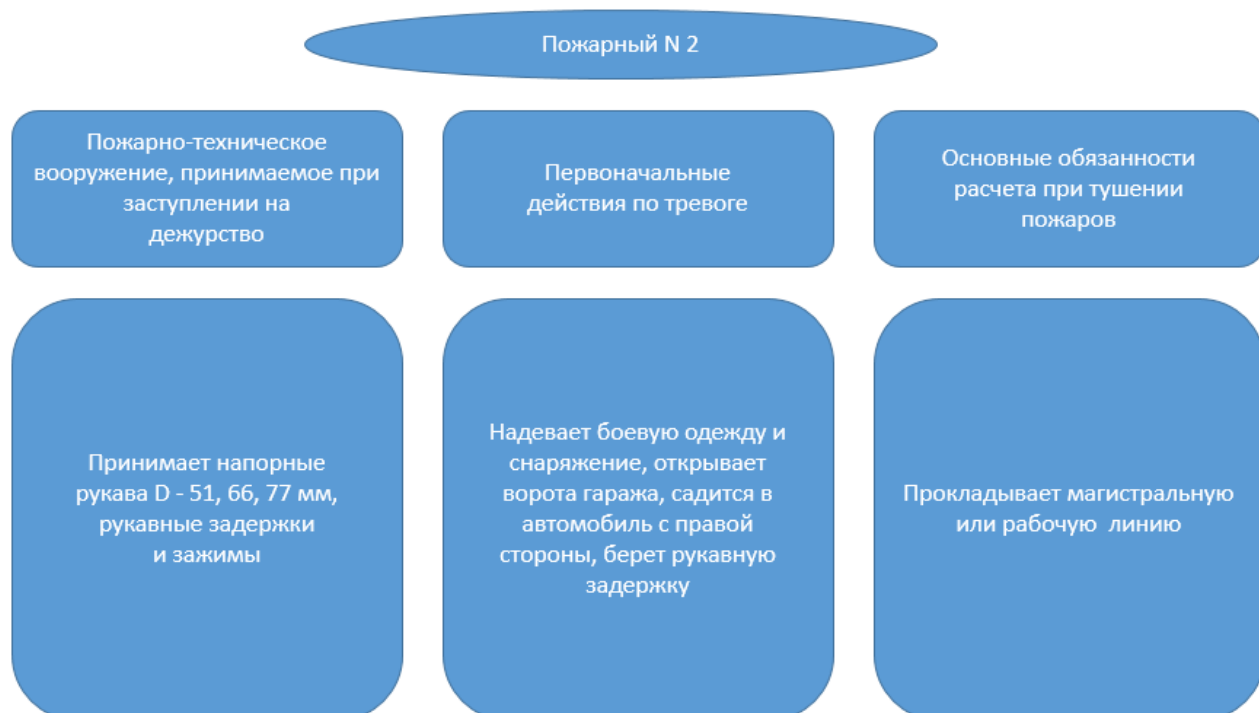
Пожарный N 2

Пожарно-техническое вооружение, принимаемое при заступлении на дежурство

Первоначальные действия по тревоге

Основные обязанности расчета при тушении пожаров

Принимает напорные рукава D - 51, 66, 77 мм, рукавные задержки и зажимы

Надевает боевую одежду и снаряжение, открывает ворота гаража, садится в автомобиль с правой стороны, берет рукавную задержку

Прокладывает магистральную или рабочую линию